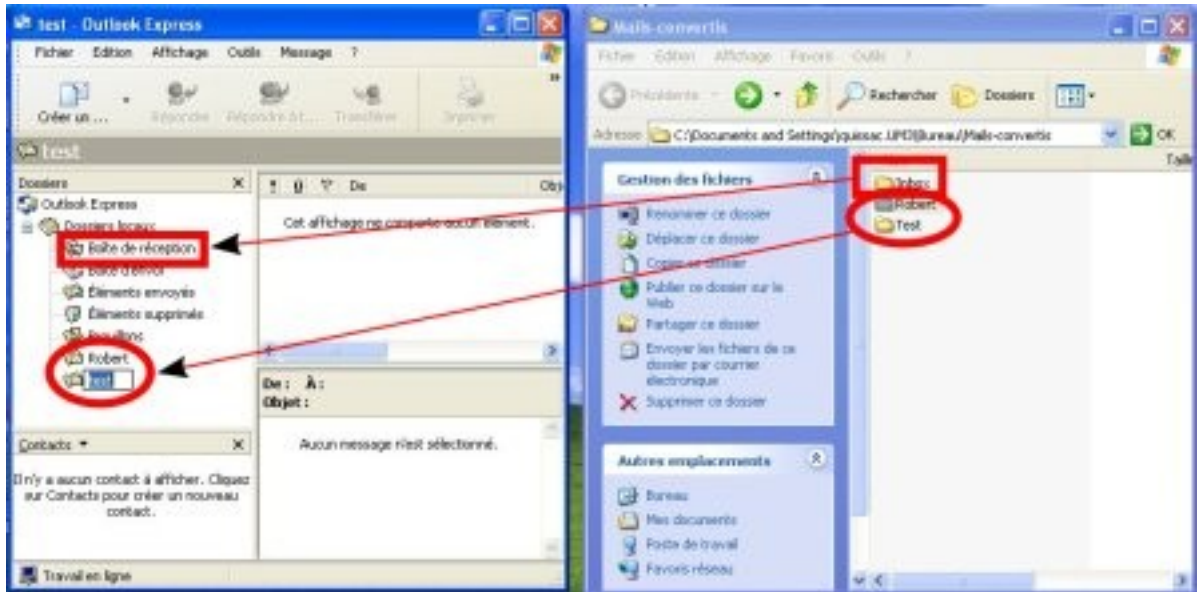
test - Outlook Express

Fichier Edition Affichage Outils Message ?

Créer un ... Répondre Répondre à t... Transférer Imprimer

test

Dossiers

Outlook Express
Dossiers locaux
Boîte de réception
Boîte d'envoi
Éléments envoyés
Éléments supprimés
Brouillons
Robert
test

! 0 ▽ De Obj

Cet affichage ne comporte aucun élément.

De : À :
Objet :

Aucun message n'est sélectionné.

Contacts ▾

Il n'y a aucun contact à afficher. Cliquez sur Contacts pour créer un nouveau contact.

Travail en ligne

Mails-convertis

Fichier Edition Affichage Favoris Outils ?

Précédente Rechercher Dossiers

Adresse C:\Documents and Settings\quissac.UMD\Bureau\Mails-convertis OK

Taille

Gestion des fichiers

Renommer ce dossier
Déplacer ce dossier
Copier ce dossier
Publier ce dossier sur le Web
Partager ce dossier
Envoyer les fichiers de ce dossier par courrier électronique
Supprimer ce dossier

Autres emplacements

Bureau
Mes documents
Poste de travail
Favoris réseau

Inbox
Robert
Test